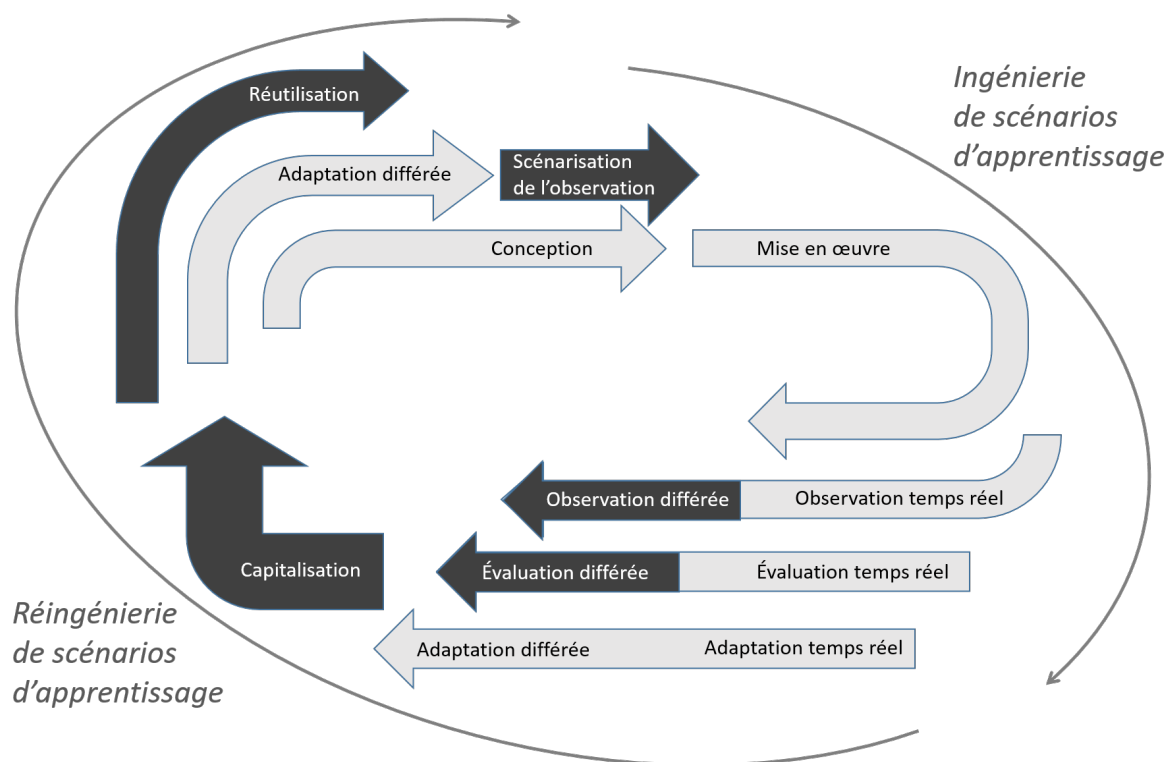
Ingénierie de scénarios d'apprentissage

Réutilisation

Adaptation différée

Scénarisation de l'observation

Conception

Mise en œuvre

Observation différée

Observation temps réel

Capitalisation

Évaluation différée

Évaluation temps réel

Adaptation différée

Adaptation temps réel

Réingénierie de scénarios d'apprentissage